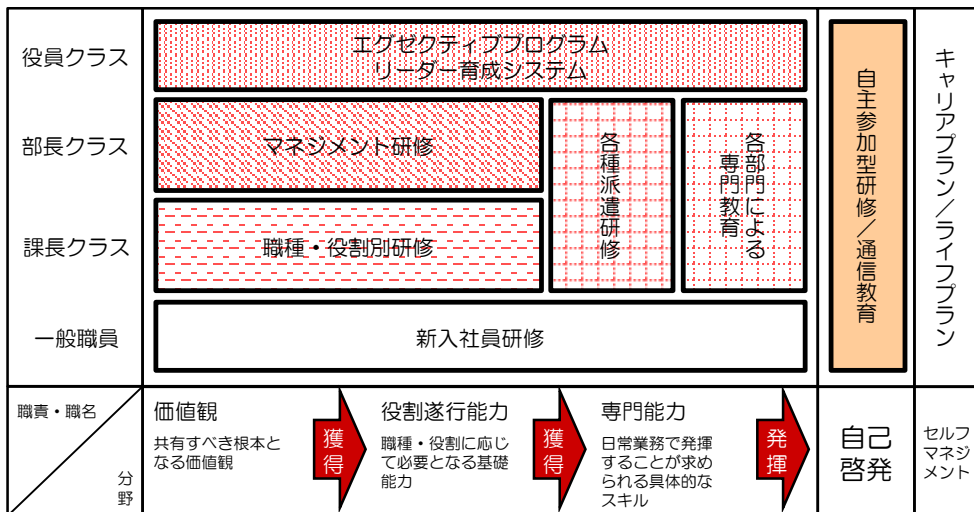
役員クラス
部長クラス
課長クラス
一般職員

エグゼクティブプログラム
リーダー育成システム

マネジメント研修

職種・役割別研修

各種派遣研修

各部門による専門教育

新入社員研修

自主参加型研修／通信教育

キャリアプラン／ライフプラン

職責・職名

分野

価値観
共有すべき根本となる価値観

獲得

役割遂行能力
職種・役割に応じて必要となる基礎能力

獲得

専門能力
日常業務で発揮することが求められる具体的なスキル

発揮

自己啓発

セルフマネジメント